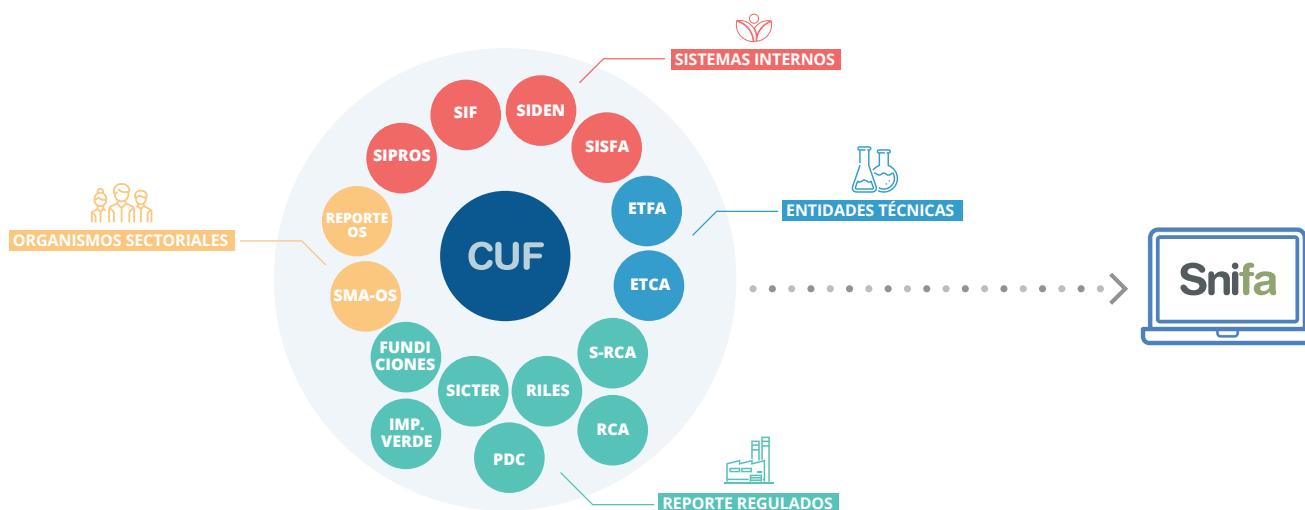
SISTEMAS INTERNOS

SIF

SIDEN

SIPROS

SISFA

ORGANISMOS SECTORIALES

REPORTE OS

ETFA

ENTIDADES TÉCNICAS

CUF

SMA-OS

ETCA

Snifa

FUNDICIONES

S-RCA

SICTER

RILES

IMP. VERDE

RCA

PDC

REPORTE REGULADOS